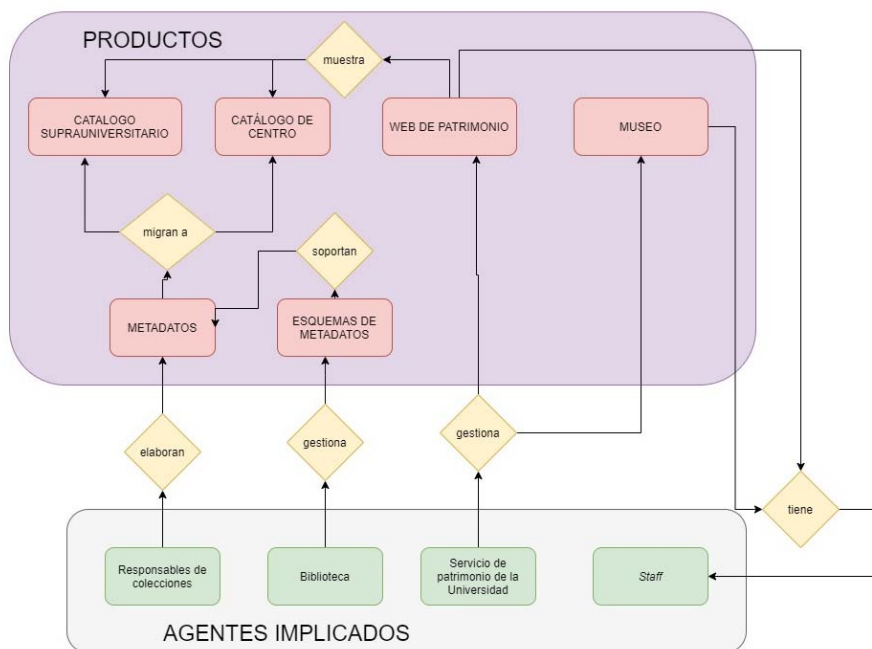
PRODUCTOS

muestra

CATALOGO SUPRAUNIVERSITARIO

CATÁLOGO DE CENTRO

WEB DE PATRIMONIO

MUSEO

migran a

soportan

METADATOS

ESQUEMAS DE METADATOS

elaboran

gestiona

gestiona

tiene

Responsables de colecciones

Biblioteca

Servicio de patrimonio de la Universidad

*Staff*

AGENTES IMPLICADOS